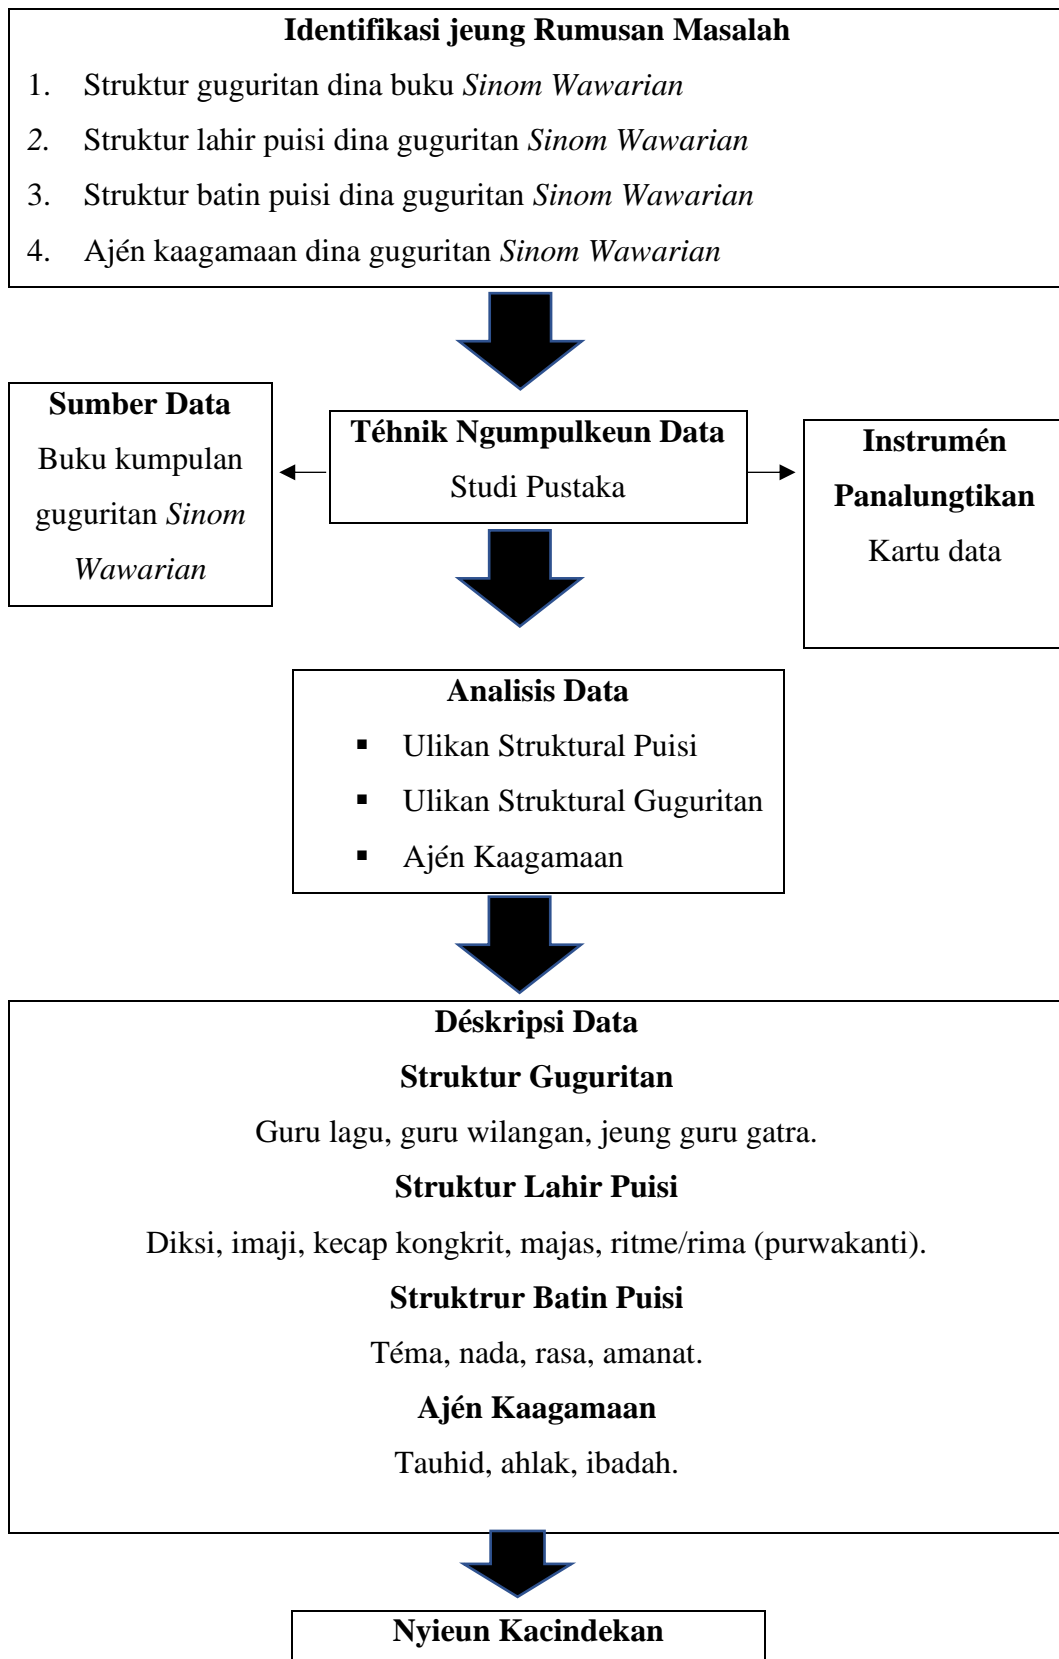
**Identifikasi jeung Rumusan Masalah**

1. Struktur guguritan dina buku *Sinom Wawarian*
2. Struktur lahir puisi dina guguritan *Sinom Wawarian*
3. Struktur batin puisi dina guguritan *Sinom Wawarian*
4. Ajén kaagamaan dina guguritan *Sinom Wawarian*

**Sumber Data**
Buku kumpulan guguritan *Sinom Wawarian*

**Téhnik Ngumpulkeun Data**
Studi Pustaka

**Instrumén Panalungtikan**
Kartu data

**Analisis Data**
- Ulikan Struktural Puisi
- Ulikan Struktural Guguritan
- Ajén Kaagamaan

**Déskripsi Data**

**Struktur Guguritan**

Guru lagu, guru wilangan, jeung guru gatra.

**Struktur Lahir Puisi**

Diksi, imaji, kecap kongkrit, majas, ritme/rima (purwakanti).

**Struktrur Batin Puisi**

Téma, nada, rasa, amanat.

**Ajén Kaagamaan**

Tauhid, ahlak, ibadah.

**Nyieun Kacindekan**